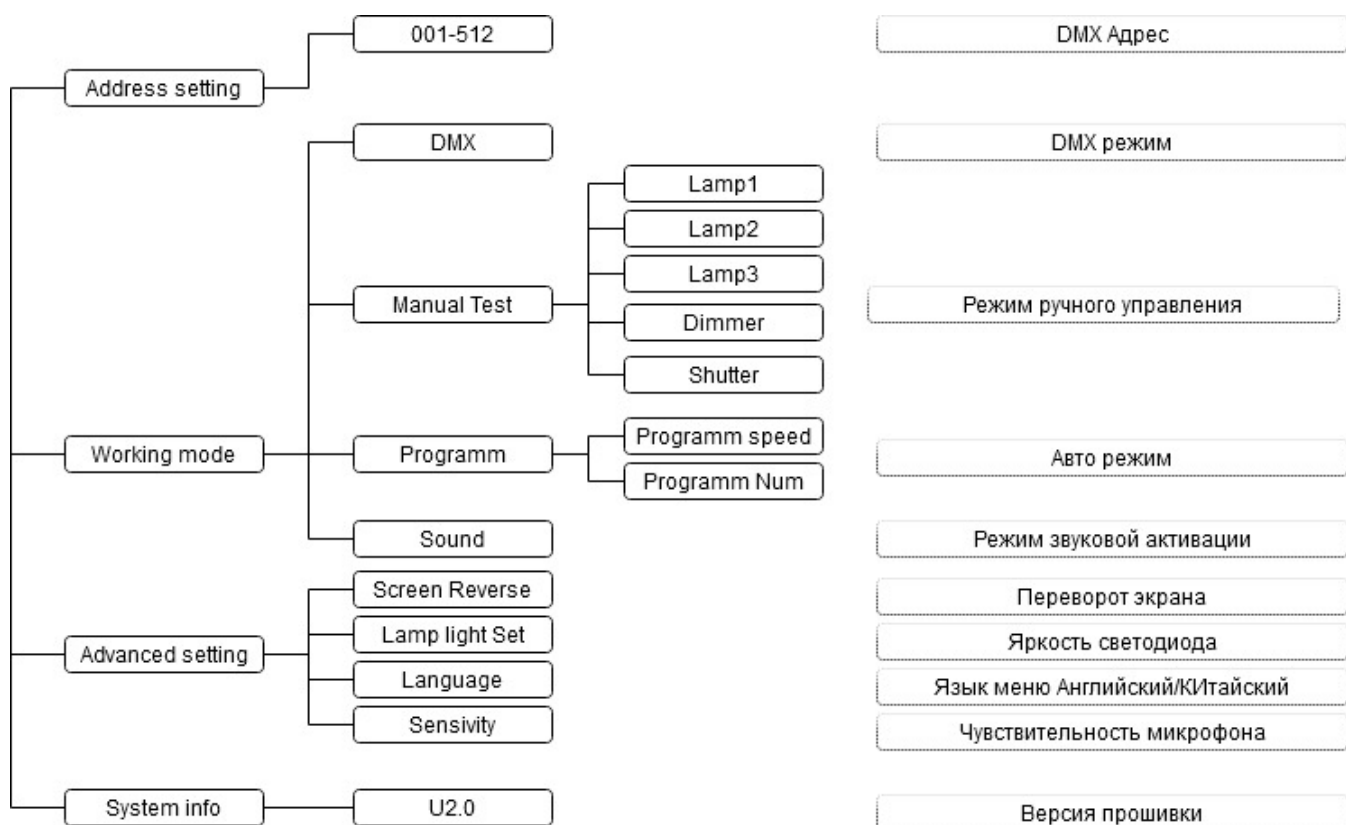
Address setting
001-512
DMX Адрес

Working mode
DMX
DMX режим
Manual Test
Lamp1
Lamp2
Lamp3
Dimmer
Shutter
Режим ручного управления
Programm
Programm speed
Programm Num
Авто режим
Sound
Режим звуковой активации

Advanced setting
Screen Reverse
Переворот экрана
Lamp light Set
Яркость светодиода
Language
Язык меню Английский/КИтайский
Sensivity
Чувствительность микрофона

System info
U2.0
Версия прошивки